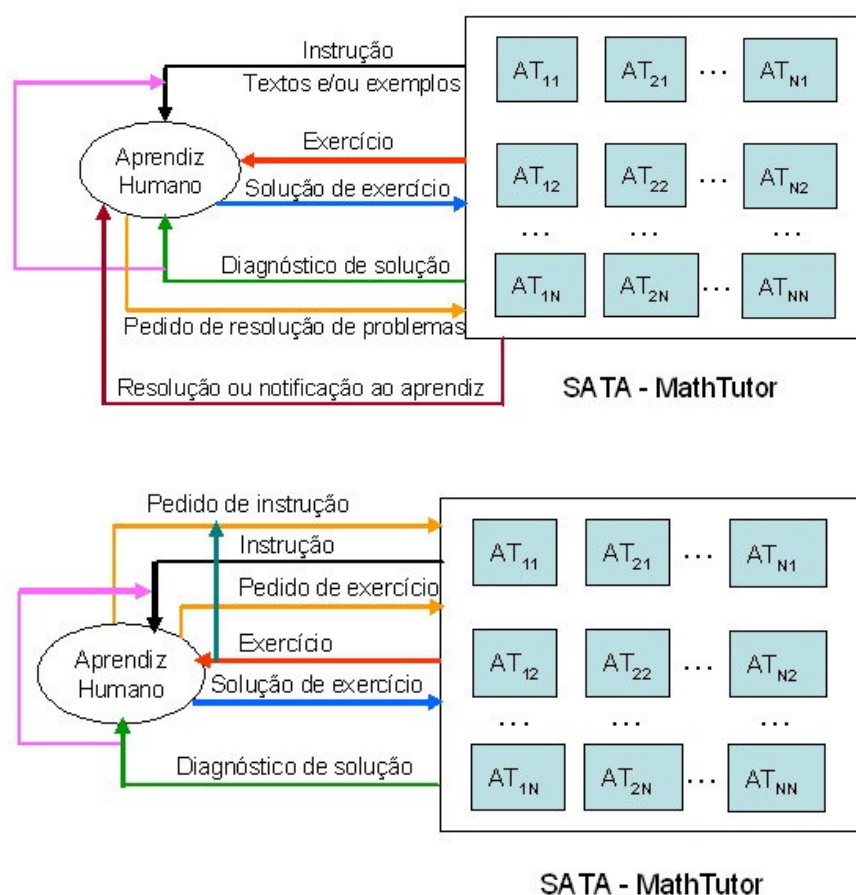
Instrução
Textos e/ou exemplos

Exercício

Aprendiz Humano

Solução de exercício

Diagnóstico de solução

Pedido de resolução de problemas

Resolução ou notificação ao aprendiz

$AT_{11}$ $AT_{21}$ … $AT_{N1}$

$AT_{12}$ $AT_{22}$ … $AT_{N2}$

… … …

$AT_{1N}$ $AT_{2N}$ … $AT_{NN}$

SATA - MathTutor

Pedido de instrução

Instrução

Pedido de exercício

Exercício

Aprendiz Humano

Solução de exercício

Diagnóstico de solução

$AT_{11}$ $AT_{21}$ … $AT_{N1}$

$AT_{12}$ $AT_{22}$ … $AT_{N2}$

… … …

$AT_{1N}$ $AT_{2N}$ … $AT_{NN}$

SATA - MathTutor